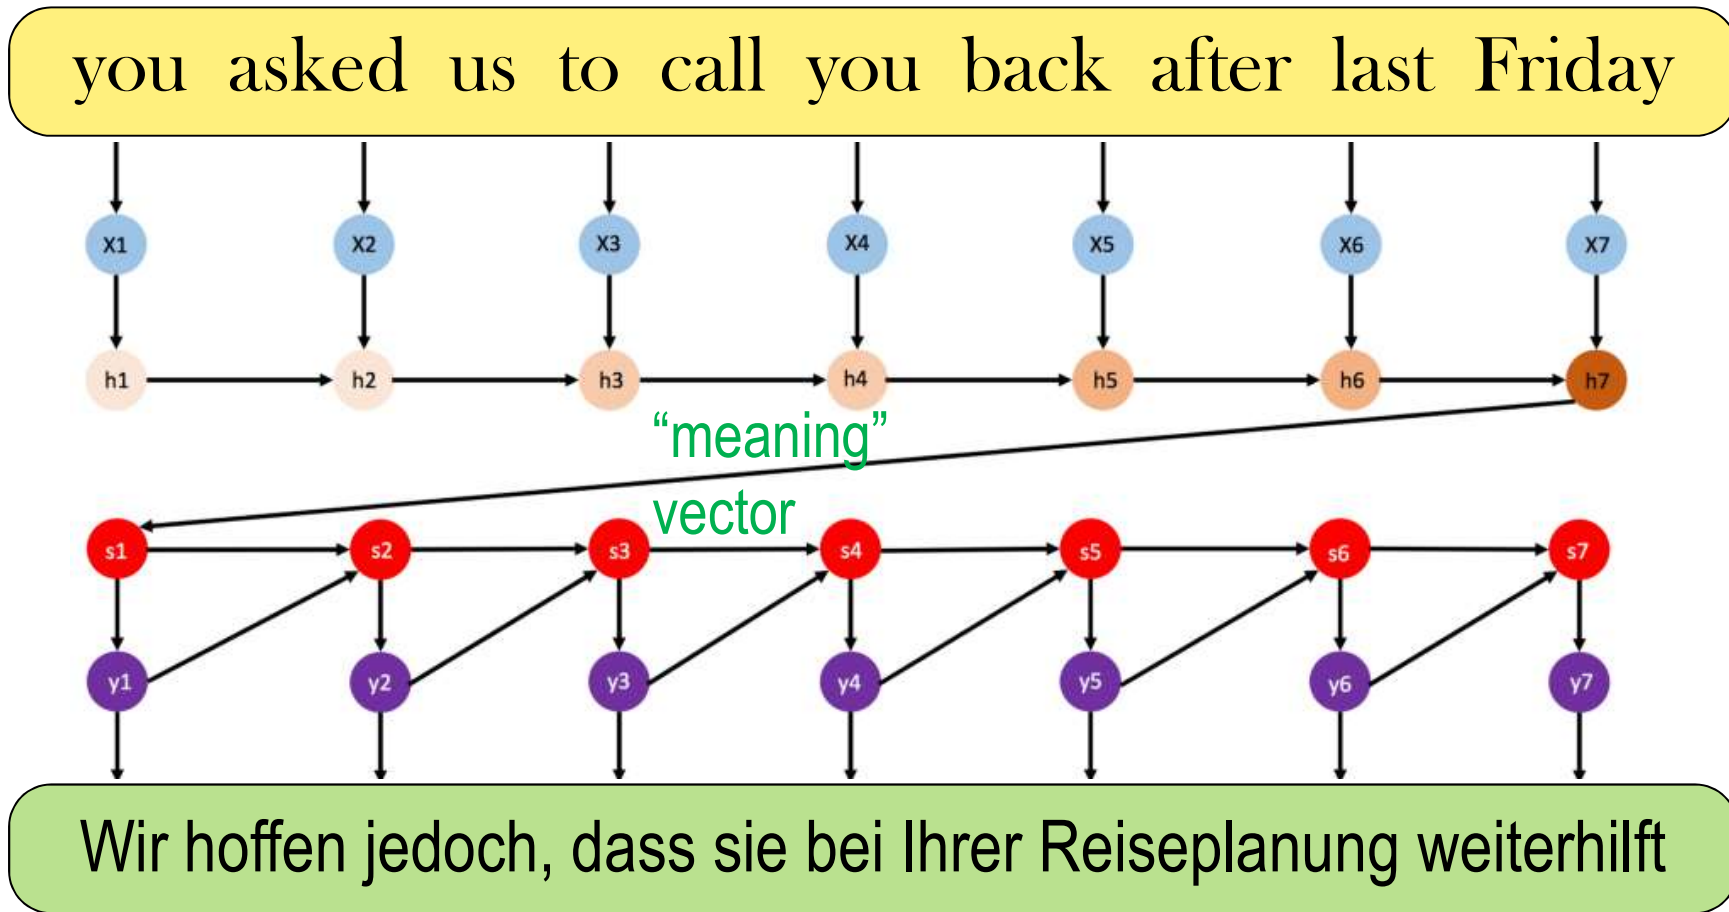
you asked us to call you back after last Friday

X1 X2 X3 X4 X5 X6 X7

h1 h2 h3 h4 h5 h6 h7

“meaning” vector

s1 s2 s3 s4 s5 s6 s7

y1 y2 y3 y4 y5 y6 y7

Wir hoffen jedoch, dass sie bei Ihrer Reiseplanung weiterhilft